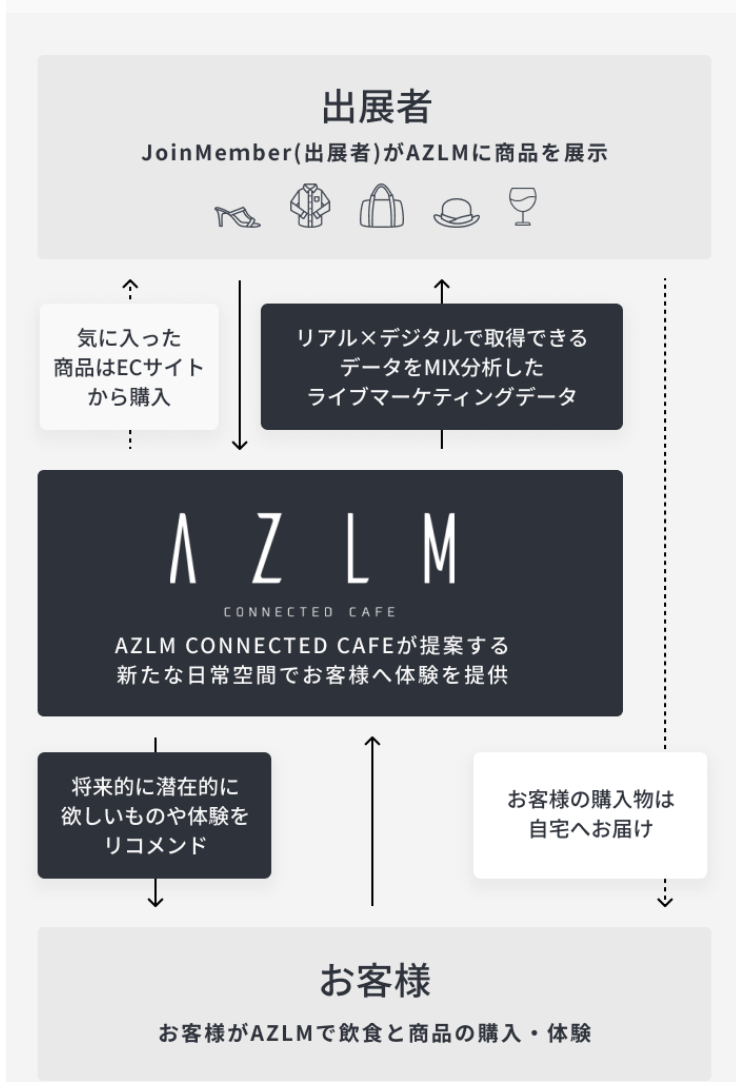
出展者

JoinMember(出展者)がAZLMに商品を展示

気に入った商品はECサイトから購入

リアル×デジタルで取得できるデータをMIX分析したライブマーケティングデータ

ΛZLM

CONNECTED CAFE

AZLM CONNECTED CAFEが提案する新たな日常空間でお客様へ体験を提供

将来的に潜在的に欲しいものや体験をリコメンド

お客様の購入物は自宅へお届け

お客様

お客様がAZLMで飲食と商品の購入・体験